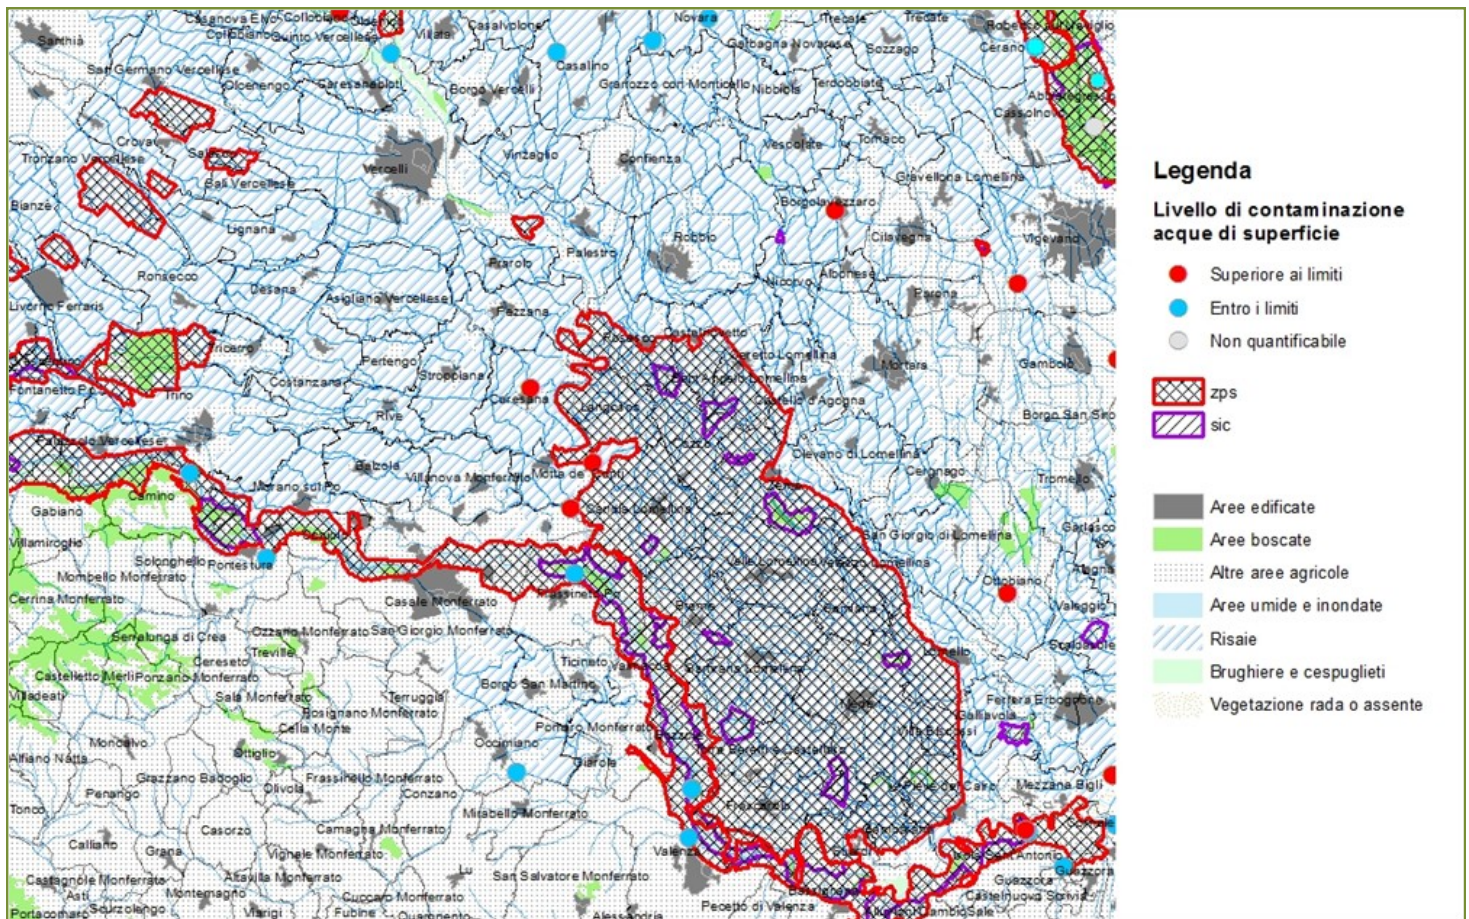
Casanova Elvo Collobiano
Santhià
Quinto Vercellese
Villata
Casalvolone
Novara
Trecate
Robecco
Casalino
Garbagna Novarese
Sozzago
Cerano
San Germano Vercellese
Oldenico
Caresanablot
Borgo Vercelli
Granozzo con Monticello
Nibbiola
Terdobbiate
Abbiategrasso
Crova
Cassolnovo
Tronzano Vercellese
Salasco
Vercelli
Vinzaglio
Confienza
Vespolate
Tornaco
Sali Vercellese
Gravellona Lomellina
Bianzè
Lignana
Borgolavezzaro
Robbio
Cilavegna
Vigevano
Palestro
Prarolo
Ronsecco
Desana
Nicorvo
Albonese
Livorno Ferraris
Asigliano Vercellese
Parona
Pezzana
Rosasco
Castelnovetto
Tricerro
Ceretto Lomellina
Pertengo
Mortara
Gambolò
Fontanetto Po
Costanzana
Stroppiana
Sant'Angelo Lomellina
Trino
Caresana
Langosco
Castello d'Agogna
Rive
Borgo San Siro
Palazzolo Vercellese
Cozzo
Olevano di Lomellina
Balzola
Motta de' Conti
Cergnago
Villanova Monferrato
Tromello
Morano sul Po
Camino
Candia Lomellina
Zeme
Gabiano
Garlasco
Villamiroglio
San Giorgio di Lomellina
Solonghello
Pontestura
Valle Lomellina
Sartirana Lomellina
Mombello Monferrato
Alagna
Ottobiano
Cerrina Monferrato
Casale Monferrato
Frassineto Po
Valeggio
Breme
Scaldasole
Serralunga di Crea
Ozzano Monferrato
San Giorgio Monferrato
Treville
Cereseto
Ticineto
Valmacca
Semiana
Lomello
Castelletto Merli
Ponzano Monferrato
Borgo San Martino
Villadeati
Sala Monferrato
Terruggia
Ferrera Erbognone
Rosignano Monferrato
Galliavola
Cella Monte
Pomaro Monferrato
Bozzole
Villa Biscossi
Torre Beretti e Castellaro
Moncalvo
Occimiano
Ottiglio
Alfiano Natta
Giarole
Pieve del Cairo
Mezzana Bigli
Grazzano Badoglio
Frassinello Monferrato
Penango
Olivola
Conzano
Frascarolo
Tonco
Mirabello Monferrato
Casorzo
Camagna Monferrato
Bassignana
Calliano
Grana
Valenza
Rivarone
Isola Sant'Antonio
Vignale Monferrato
Guazzora
Castagnole Monferrato
Altavilla Monferrato
San Salvatore Monferrato
Castelnuovo Scrivia
Montemagno
Asti
Cuccaro Monferrato
Portacomaro
Scurzolengo
Viarigi
Fubine
Quargnento
Alessandria
Pecetto di Valenza
Cambiò
Sale

Legenda
Livello di contaminazione acque di superficie
Superiore ai limiti
Entro i limiti
Non quantificabile
zps
sic
Aree edificate
Aree boscate
Altre aree agricole
Aree umide e inondate
Risaie
Brughiere e cespuglieti
Vegetazione rada o assente